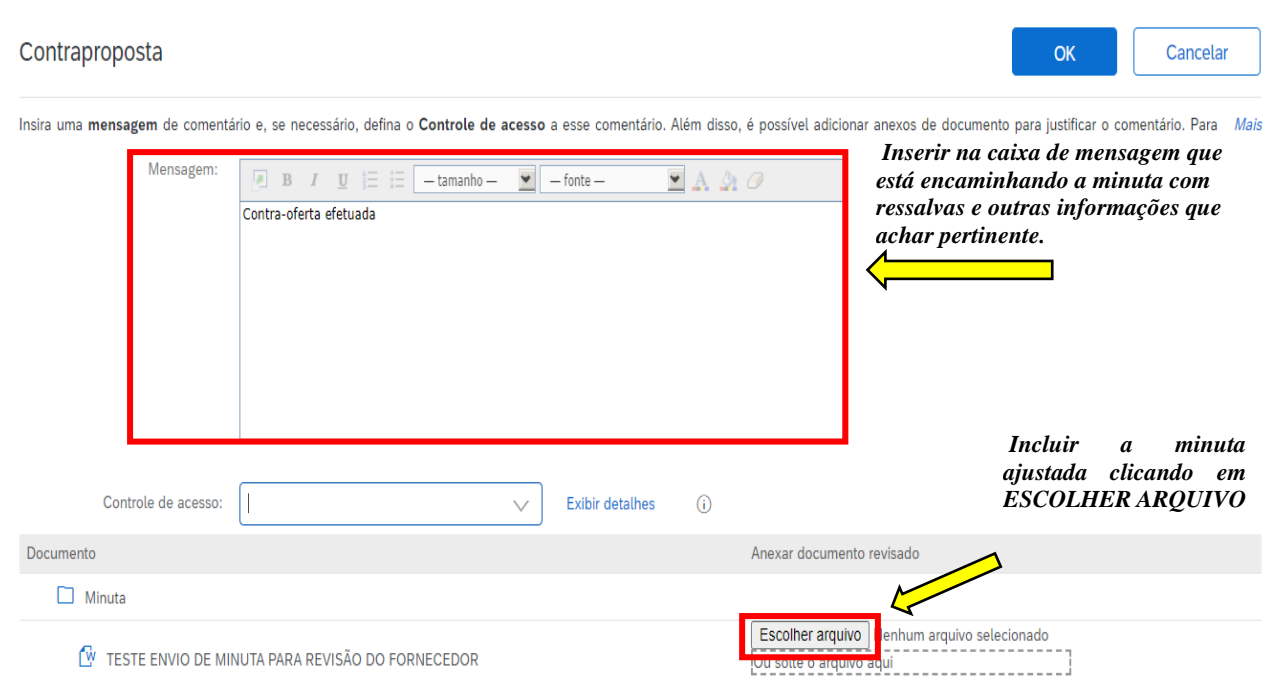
Contraproposta

OK

Cancelar

Insira uma **mensagem** de comentário e, se necessário, defina o **Controle de acesso** a esse comentário. Além disso, é possível adicionar anexos de documento para justificar o comentário. Para Mais

Mensagem:

B I U — tamanho — — fonte —

Contra-oferta efetuada

Inserir na caixa de mensagem que está encaminhando a minuta com ressalvas e outras informações que achar pertinente.

Incluir a minuta ajustada clicando em ESCOLHER ARQUIVO

Controle de acesso:

Exibir detalhes

Documento

Anexar documento revisado

Minuta

TESTE ENVIO DE MINUTA PARA REVISÃO DO FORNECEDOR

Escolher arquivo Nenhum arquivo selecionado

Ou solte o arquivo aqui